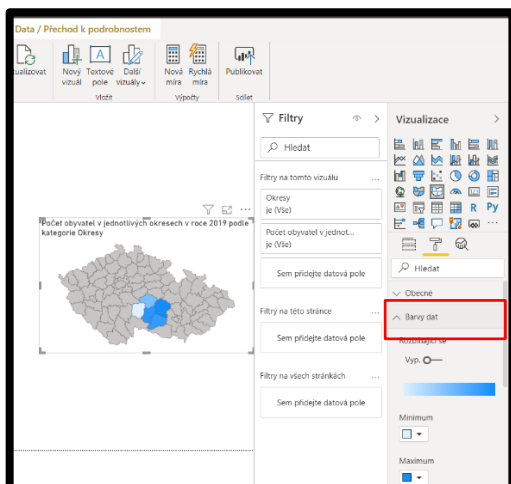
Data / Přechod k podrobnostem

ualizovat
Nový vizuál
Textové pole
Další vizuály
Vložit
Nová míra
Rychlá míra
Výpočty
Publikovat
Sdílet

Počet obyvatel v jednotlivých okresech v roce 2019 podle kategorie Okresy

Filtry
Hledat
Filtry na tomto vizuálu
Okresy
je (Vše)
Počet obyvatel v jednot...
je (Vše)
Sem přidejte datová pole
Filtry na této stránce
Sem přidejte datová pole
Filtry na všech stránkách
Sem přidejte datová pole

Vizualizace
Hledat
Obecné
Barvy dat
Rozdílující se
Vyp.
Minimum
Maximum